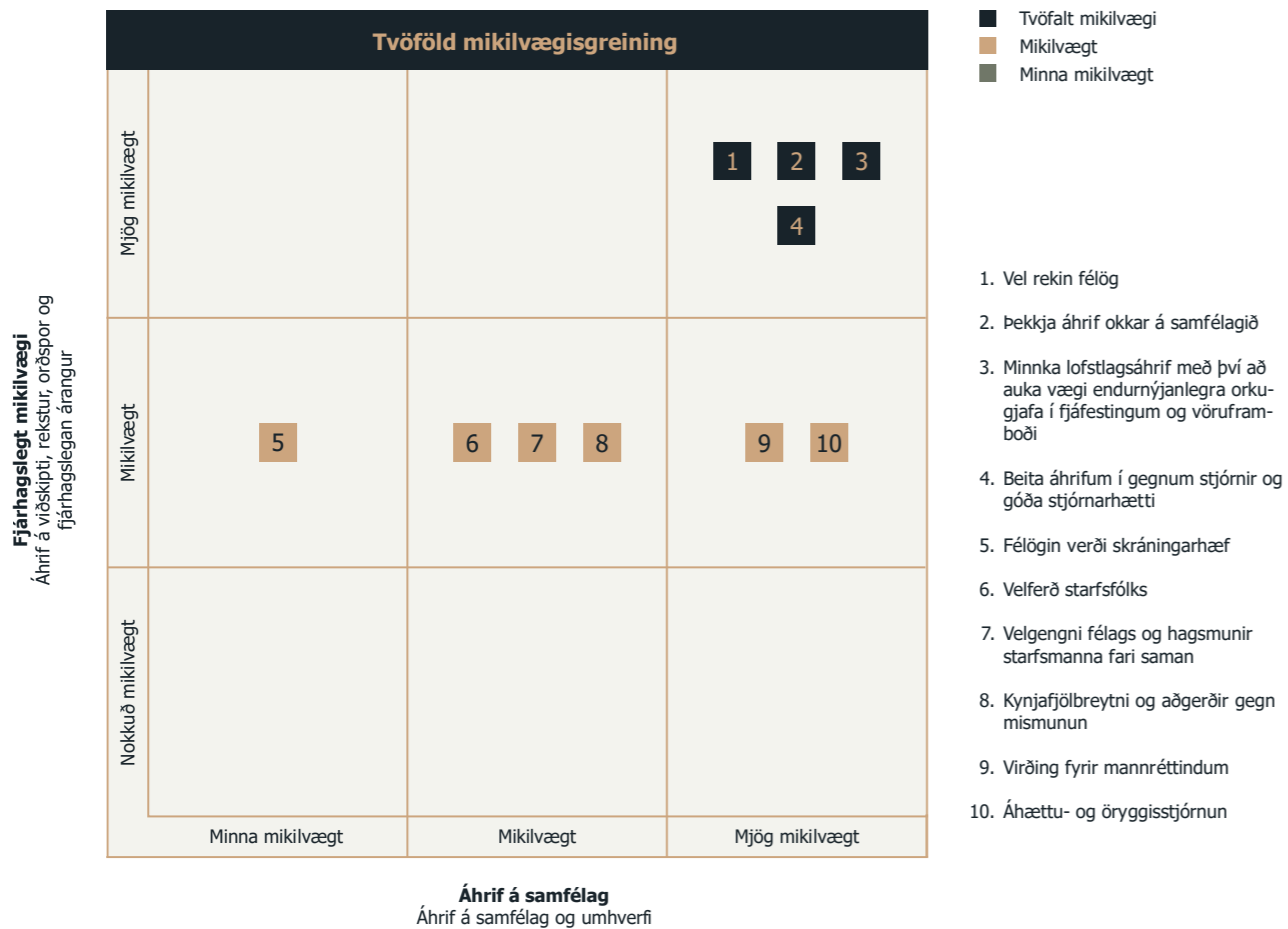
Tvöföld mikilvægisgreining

Tvöfalt mikilvægi
Mikilvægt
Minna mikilvægt

Fjárhagslegt mikilvægi
Áhrif á viðskipti, rekstur, orðspor og fjárhagslegan árangur

Mjög mikilvægt
Mikilvægt
Nokkuð mikilvægt

1 2 3
4
5
6 7 8
9 10

Minna mikilvægt
Mikilvægt
Mjög mikilvægt

Áhrif á samfélag
Áhrif á samfélag og umhverfi

1. Vel rekin félög

2. Þekkja áhrif okkar á samfélagið

3. Minnka lofstlagsáhrif með því að auka vægi endurnýjanlegra orkugjafa í fjáfestingum og vöruframboði

4. Beita áhrifum í gegnum stjórnir og góða stjórnarhætti

5. Félögin verði skráningarhæf

6. Velferð starfsfólks

7. Velgengni félags og hagsmunir starfsmanna fari saman

8. Kynjafjölbreytni og aðgerðir gegn mismunun

9. Virðing fyrir mannréttindum

10. Áhættu- og öryggisstjórnun